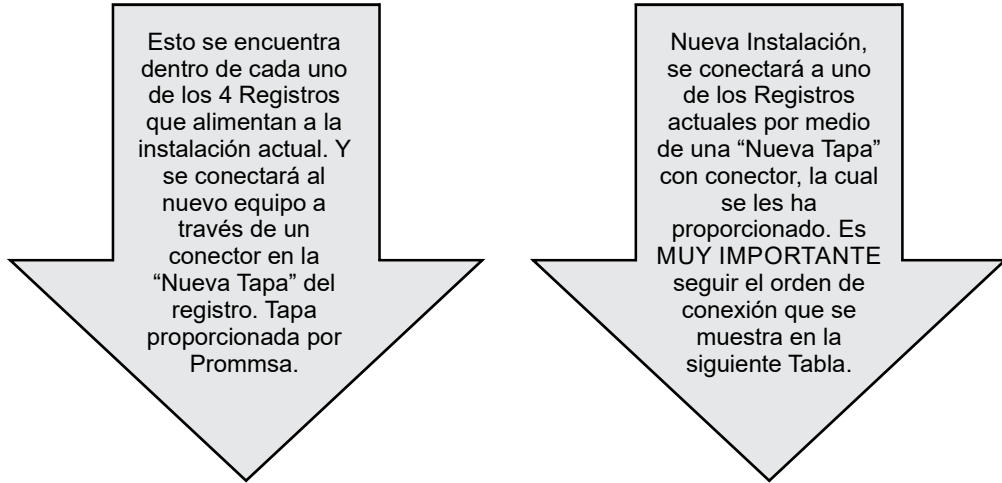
Esto se encuentra dentro de cada uno de los 4 Registros que alimentan a la instalación actual. Y se conectará al nuevo equipo a través de un conector en la “Nueva Tapa” del registro. Tapa proporcionada por Prommsa.

Nueva Instalación, se conectará a uno de los Registros actuales por medio de una “Nueva Tapa” con conector, la cual se les ha proporcionado. Es MUY IMPORTANTE seguir el orden de conexión que se muestra en la siguiente Tabla.